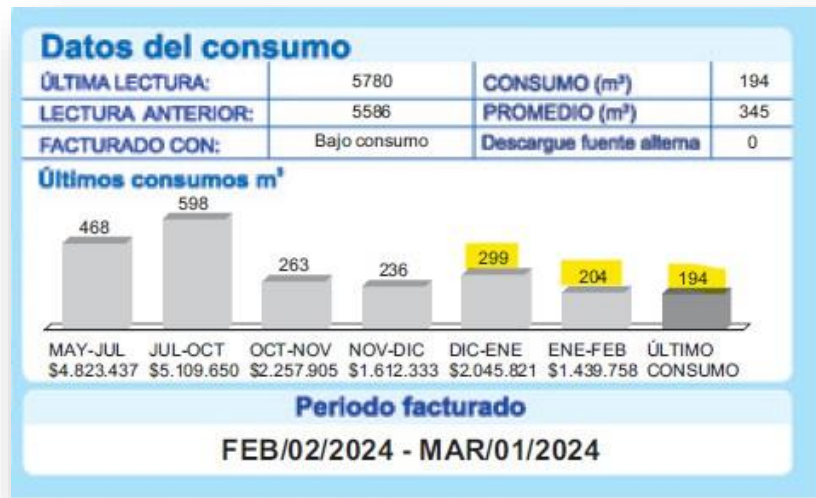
Datos del consumo

| ÚLTIMA LECTURA: | 5780 | CONSUMO ($m^3$) | 194 |
|---|---|---|---|
| LECTURA ANTERIOR: | 5586 | PROMEDIO ($m^3$) | 345 |
| FACTURADO CON: | Bajo consumo | Descargue fuente alterna | 0 |

Últimos consumos $m^3$

468
598
263
236
299
204
194

MAY-JUL $4.823.437
JUL-OCT $5.109.650
OCT-NOV $2.257.905
NOV-DIC $1.612.333
DIC-ENE $2.045.821
ENE-FEB $1.439.758
ÚLTIMO CONSUMO

Periodo facturado

FEB/02/2024 - MAR/01/2024